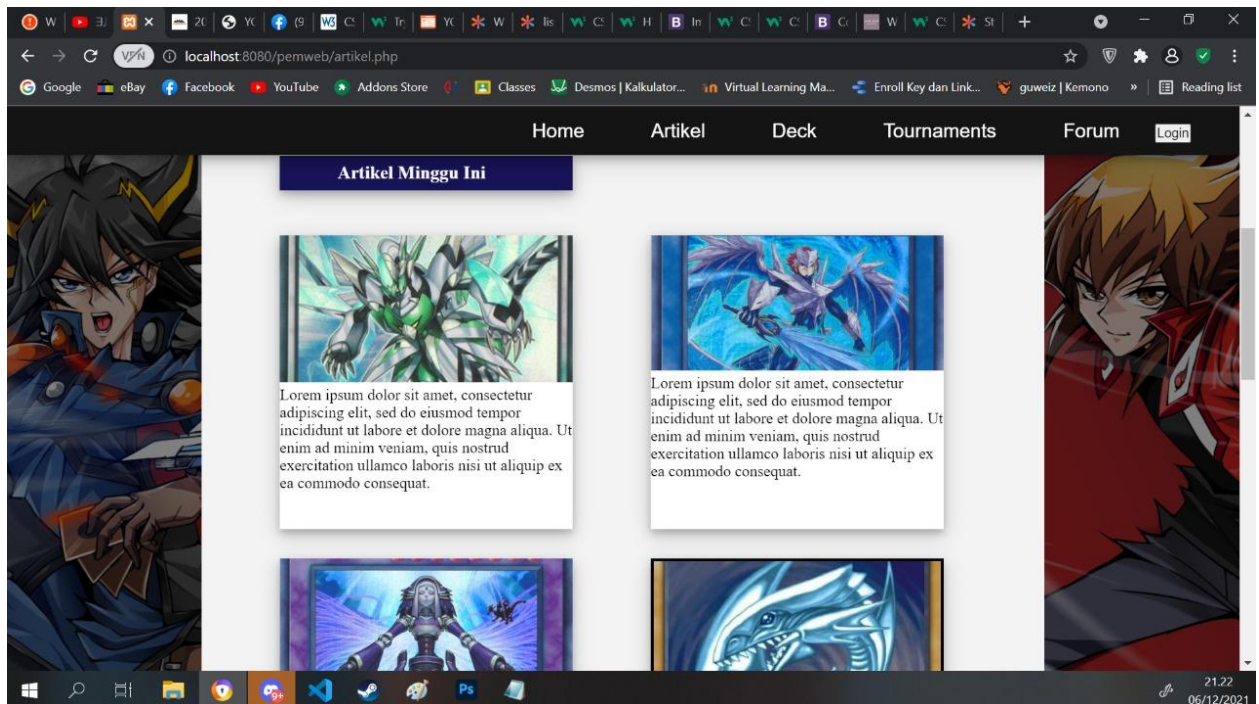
W 3 × 2( Y( (9 C! Tr Y( W lis C! H In C! C! C( W C! St +

localhost:8080/pemweb/artikel.php

Google eBay Facebook YouTube Addons Store Classes Desmos | Kalkulator... Virtual Learning Ma... Enroll Key dan Link... guweiz | Kemono » Reading list

Home Artikel Deck Tournaments Forum Login

Artikel Minggu Ini

Lorem ipsum dolor sit amet, consectetur adipiscing elit, sed do eiusmod tempor incididunt ut labore et dolore magna aliqua. Ut enim ad minim veniam, quis nostrud exercitation ullamco laboris nisi ut aliquip ex ea commodo consequat.

Lorem ipsum dolor sit amet, consectetur adipiscing elit, sed do eiusmod tempor incididunt ut labore et dolore magna aliqua. Ut enim ad minim veniam, quis nostrud exercitation ullamco laboris nisi ut aliquip ex ea commodo consequat.

21.22
06/12/2021